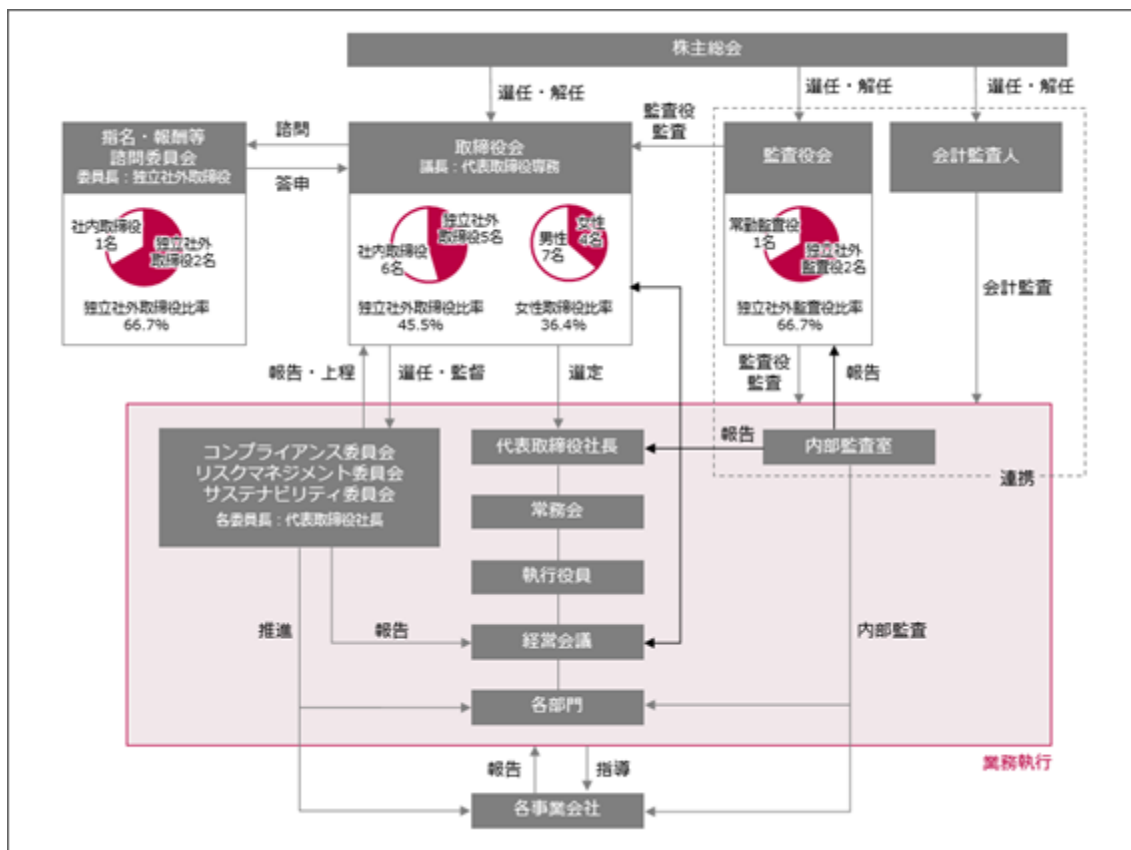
株主総会

選任・解任

選任・解任

選任・解任

指名・報酬等諮問委員会
委員長：独立社外取締役

諮問

答申

社内取締役 1名

独立社外取締役2名

独立社外取締役比率 66.7%

取締役会
議長：代表取締役専務

独立社外取締役5名

社内取締役 6名

男性 7名

女性 4名

独立社外取締役比率 45.5%

女性取締役比率 36.4%

監査役監査

監査役会

常勤監査役 1名

独立社外監査役2名

独立社外監査役比率 66.7%

会計監査人

会計監査

報告・上程

選任・監督

選定

監査役監査

報告

コンプライアンス委員会
リスクマネジメント委員会
サステナビリティ委員会
各委員長：代表取締役社長

代表取締役社長

報告

内部監査室

連携

常務会

執行役員

推進

報告

経営会議

内部監査

各部門

業務執行

報告

指導

各事業会社